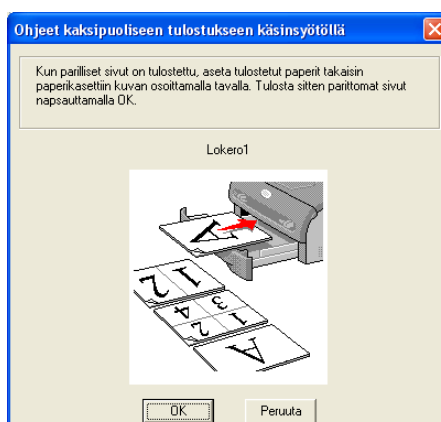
Ohjeet kaksipuoliseen tulostukseen käsinsyötöllä

Kun parilliset sivut on tulostettu, aseta tulostetut paperit takaisin paperikasettiin kuvan osoittamalla tavalla. Tulosta sitten parittomat sivut napsauttamalla OK.

Lokero1

A

1

2

3

4

1

2

A

OK

Peruuta